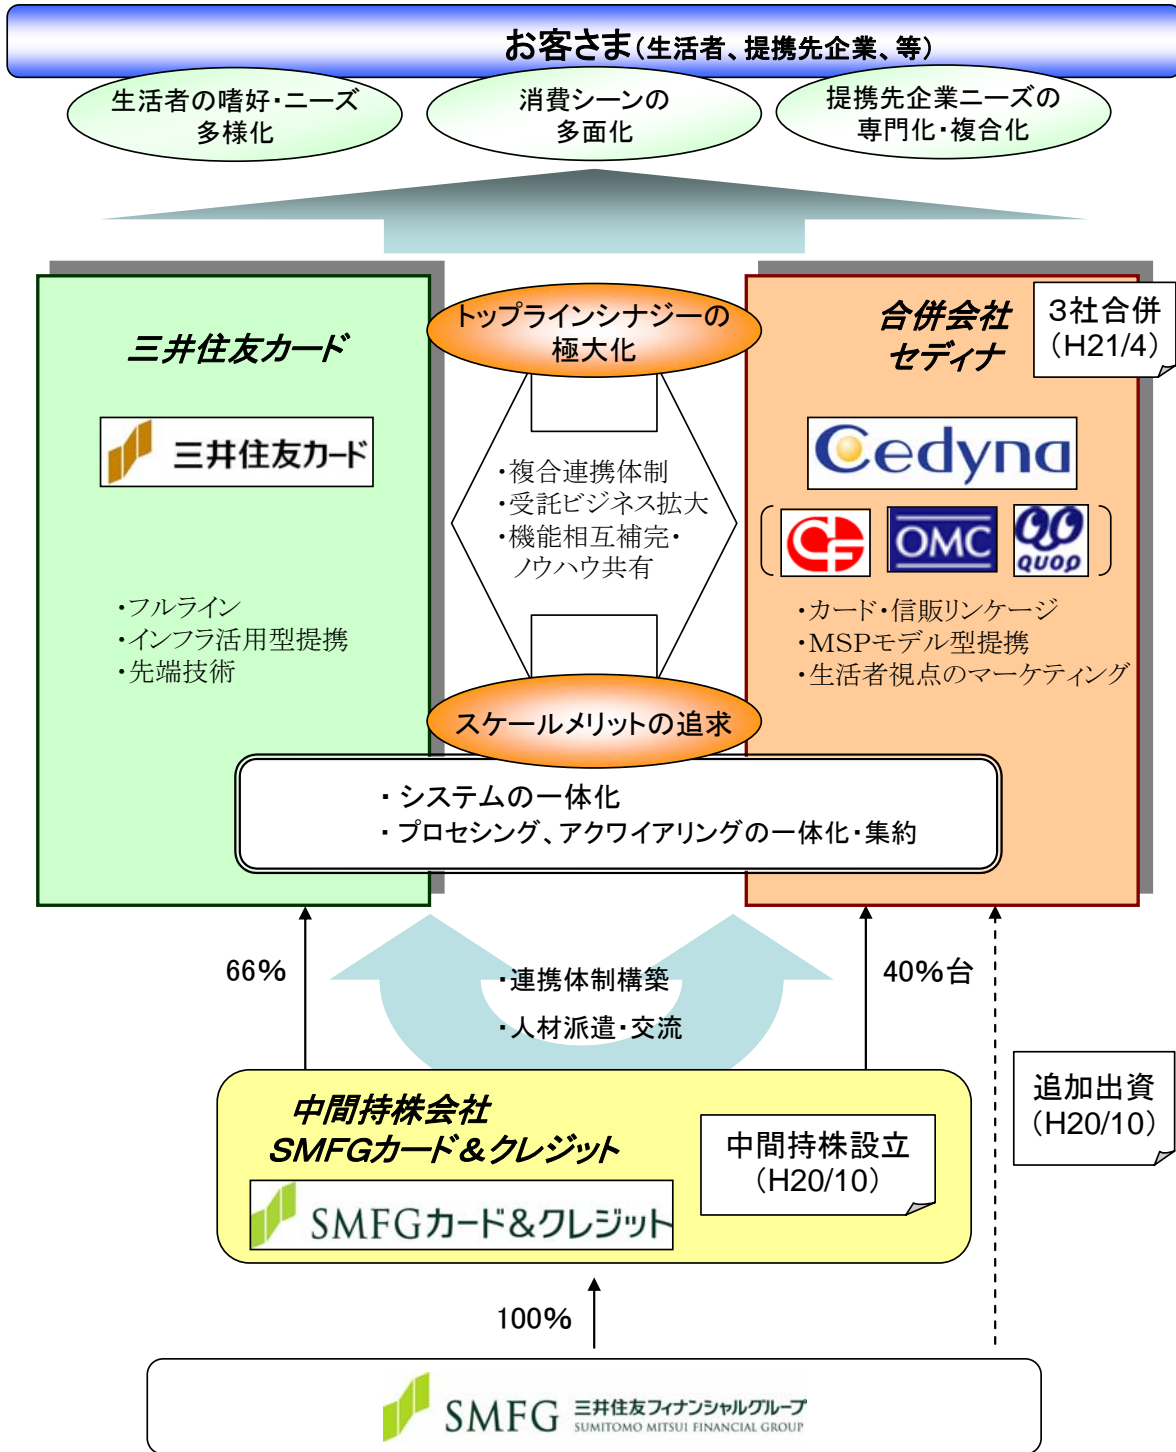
お客さま(生活者、提携先企業、等)

生活者の嗜好・ニーズ多様化

消費シーンの多面化

提携先企業ニーズの専門化・複合化

三井住友カード

三井住友カード

・フルライン
・インフラ活用型提携
・先端技術

トップラインシナジーの極大化

・複合連携体制
・受託ビジネス拡大
・機能相互補完・ノウハウ共有

スケールメリットの追求

合併会社セディナ

3社合併(H21/4)

Cedyna

OMC

QUOQ

・カード・信販リンケージ
・MSPモデル型提携
・生活者視点のマーケティング

・システムの一体化
・プロセシング、アクワイアリングの一体化・集約

66%

・連携体制構築
・人材派遣・交流

40%台

追加出資(H20/10)

中間持株会社 SMFGカード&クレジット

SMFGカード&クレジット

中間持株設立(H20/10)

100%

SMFG 三井住友フィナンシャルグループ SUMITOMO MITSUI FINANCIAL GROUP